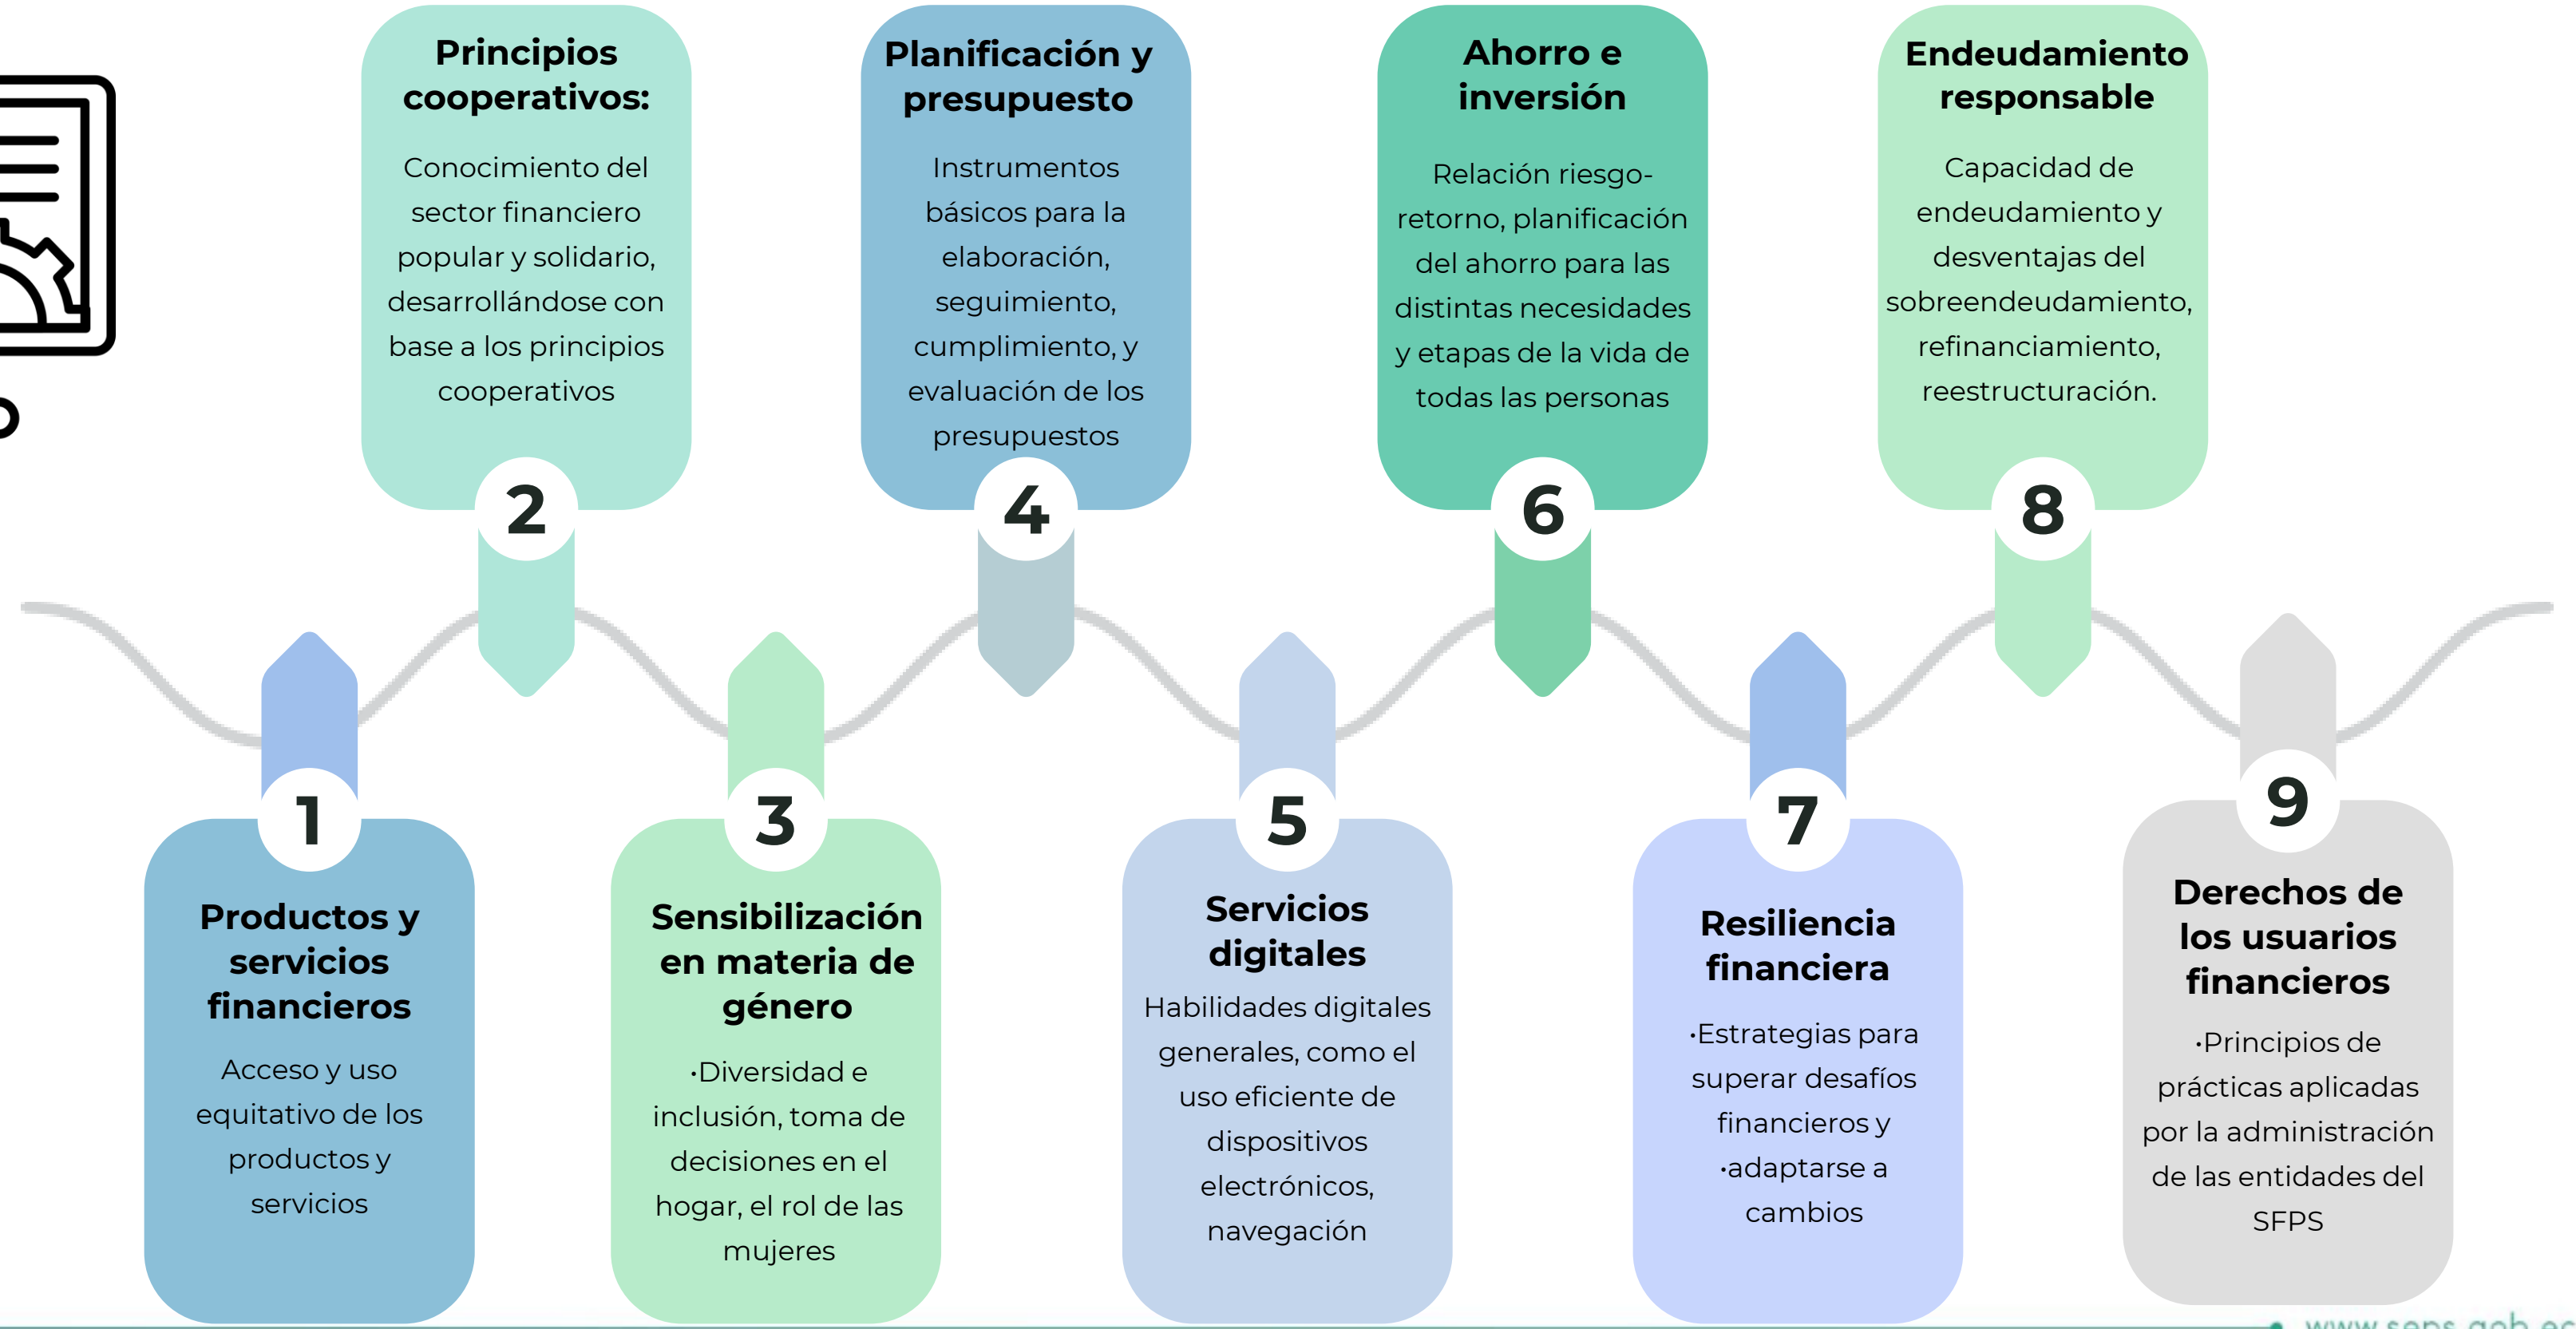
Principios cooperativos:

Conocimiento del sector financiero popular y solidario, desarrollándose con base a los principios cooperativos

2

Planificación y presupuesto

Instrumentos básicos para la elaboración, seguimiento, cumplimiento, y evaluación de los presupuestos

4

Ahorro e inversión

Relación riesgo-retorno, planificación del ahorro para las distintas necesidades y etapas de la vida de todas las personas

6

Endeudamiento responsable

Capacidad de endeudamiento y desventajas del sobreendeudamiento, refinanciamiento, reestructuración.

8

1

Productos y servicios financieros

Acceso y uso equitativo de los productos y servicios

3

Sensibilización en materia de género

·Diversidad e inclusión, toma de decisiones en el hogar, el rol de las mujeres

5

Servicios digitales

Habilidades digitales generales, como el uso eficiente de dispositivos electrónicos, navegación

7

Resiliencia financiera

·Estrategias para superar desafíos financieros y ·adaptarse a cambios

9

Derechos de los usuarios financieros

·Principios de prácticas aplicadas por la administración de las entidades del SFPS

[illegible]